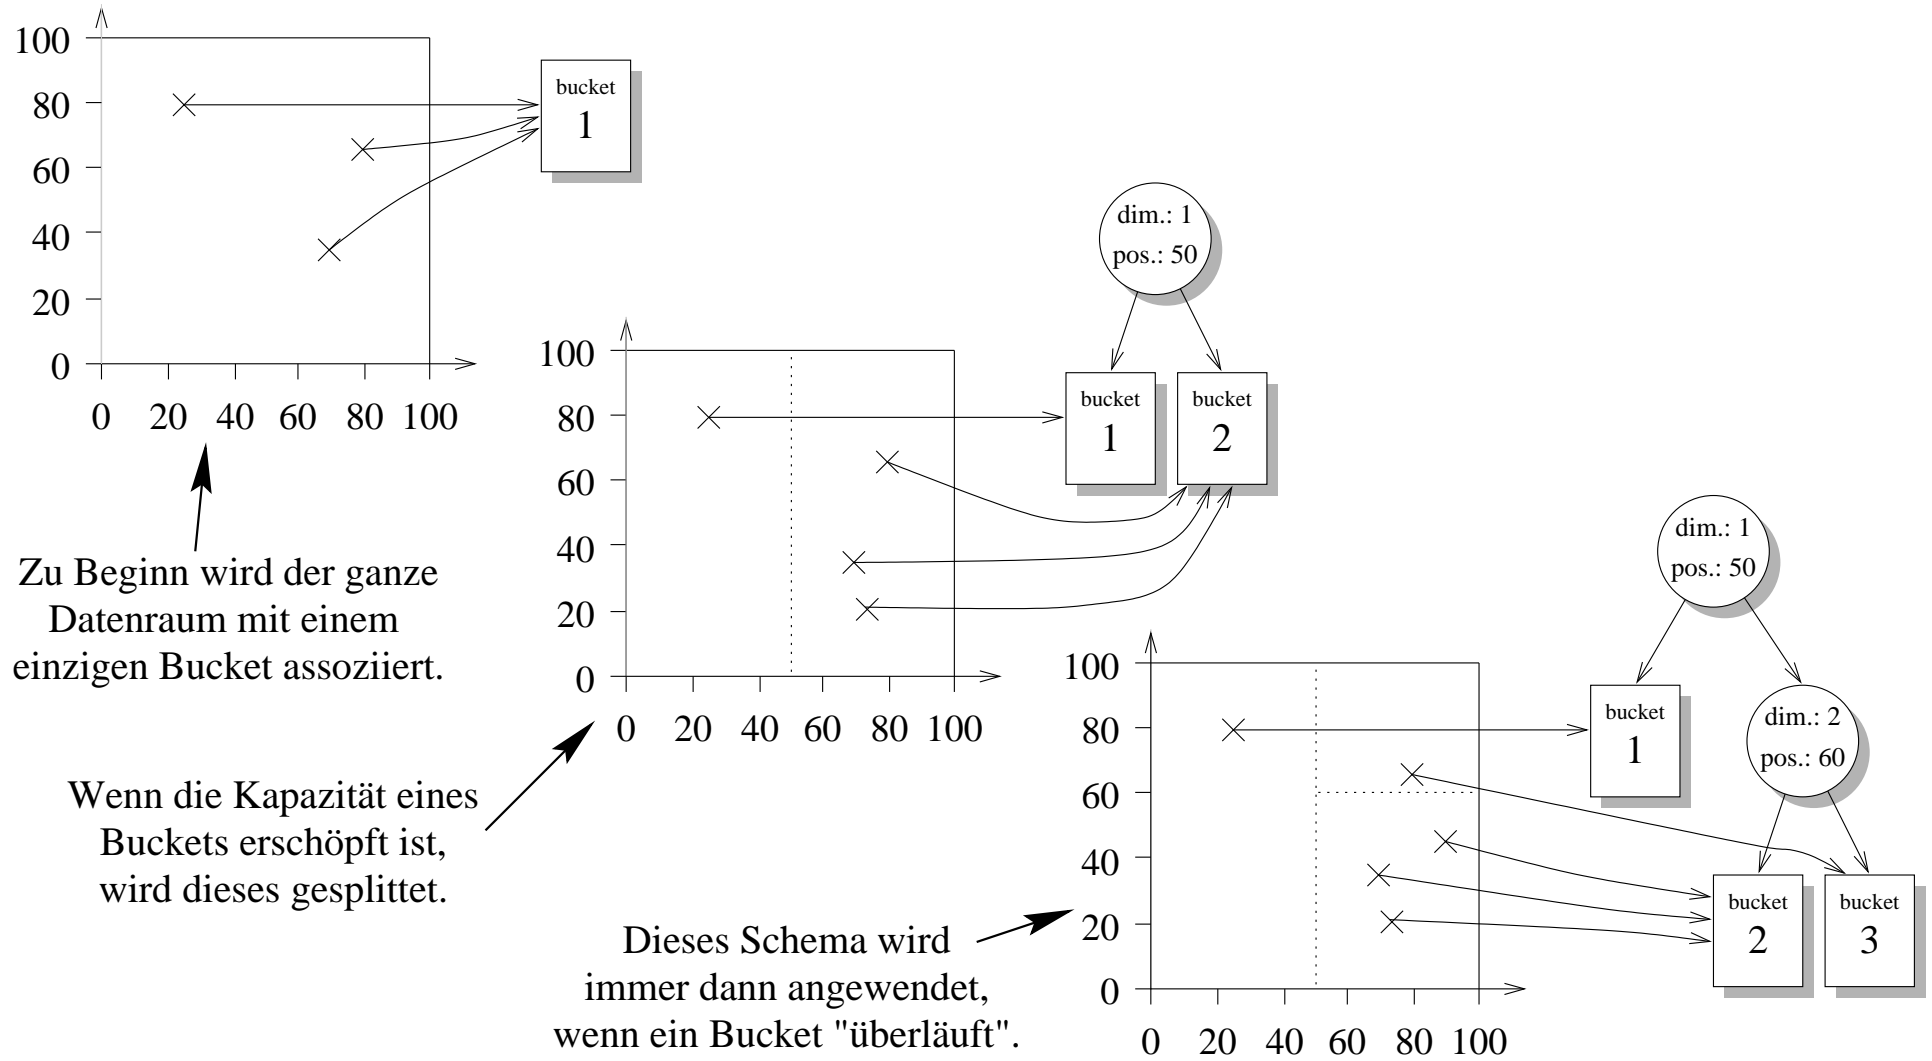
100
80
60
40
20
0
0 20 40 60 80 100

bucket
1

Zu Beginn wird der ganze Datenraum mit einem einzigen Bucket assoziiert.

dim.: 1
pos.: 50

100
80
60
40
20
0
0 20 40 60 80 100

bucket
1

bucket
2

Wenn die Kapazität eines Buckets erschöpft ist, wird dieses gesplittet.

dim.: 1
pos.: 50

dim.: 2
pos.: 60

100
80
60
40
20
0
0 20 40 60 80 100

bucket
1

bucket
2

bucket
3

Dieses Schema wird immer dann angewendet, wenn ein Bucket "überläuft".